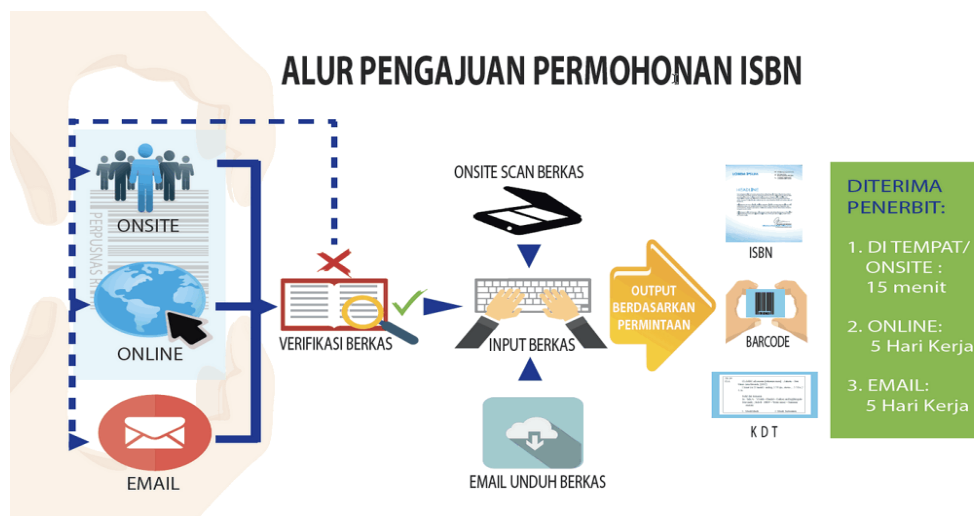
ALUR PENGAJUAN PERMOHONAN ISBN

PERPUSNAS RI

ONSITE

ONLINE

EMAIL

VERIFIKASI BERKAS

ONSITE SCAN BERKAS

INPUT BERKAS

EMAIL UNDUH BERKAS

OUTPUT BERDASARKAN PERMINTAAN

ISBN

BARCODE

K D T

DITERIMA PENERBIT:

1. DI TEMPAT/ ONSITE : 15 menit

2. ONLINE: 5 Hari Kerja

3. EMAIL: 5 Hari Kerja